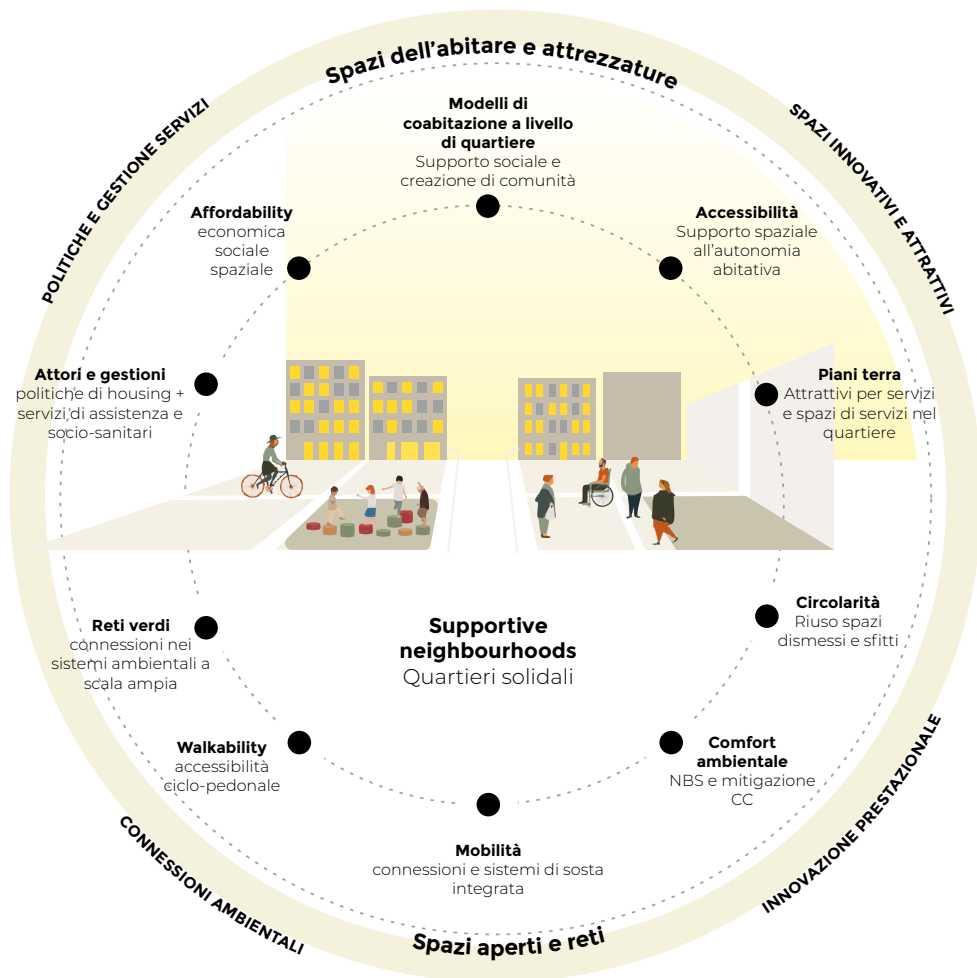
Spazi dell'abitare e attrezzature

POLITICHE E GESTIONE SERVIZI

SPAZI INNOVATIVI E ATTRATTIVI

**Modelli di coabitazione a livello di quartiere**
Supporto sociale e creazione di comunità

**Affordability**
economica
sociale
spaziale

**Accessibilità**
Supporto spaziale all'autonomia abitativa

**Attori e gestioni**
politiche di housing + servizi di assistenza e socio-sanitari

**Piani terra**
Attrattivi per servizi e spazi di servizi nel quartiere

**Reti verdi**
connessioni nei sistemi ambientali a scala ampia

**Supportive neighbourhoods**
Quartieri solidali

**Circolarità**
Riuso spazi dismessi e sfitti

**Walkability**
accessibilità ciclo-pedonale

**Comfort ambientale**
NBS e mitigazione CC

**Mobilità**
connessioni e sistemi di sosta integrata

CONNESSIONI AMBIENTALI

INNOVAZIONE PRESTAZIONALE

Spazi aperti e reti